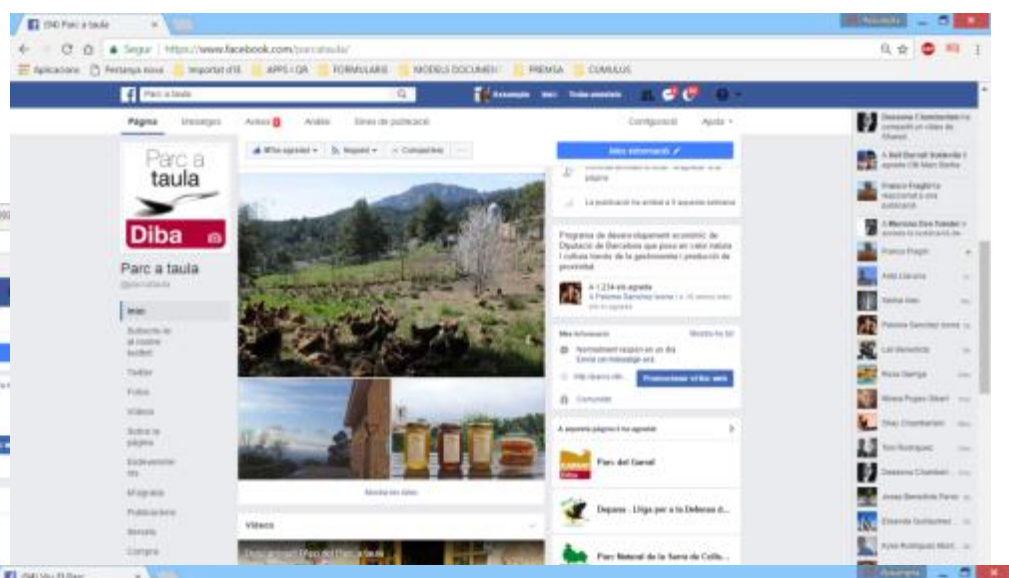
(34) Parc a taula

Segur | https://www.facebook.com/parcataula/

Aplicacions | Pestanya nova | Importat d'IE | APPS i QR | FORMULARIS | MODELS DOCUMENT | PREMSA | CUMULUS

Parc a taula

Inici | Tota entitat

Pàgina | Missatges | Avisos | Anàlisi | Eines de publicació | Configuració | Ajuda

Parc a taula

Diba

Parc a taula

@parcataula

Inici

Subscriu-te al nostre butlletí

Twitter

Fotos

Vídeos

Sobre la pàgina

Esdeveniments

M'agrada

Publicacions

Serveis

Compra

M'ha agradat | Segueix | Comparteix

Més informació

La publicació ha arribat a 0 aquesta setmana

Programa de desenvolupament econòmic de Diputació de Barcelona que posa en valor natura i cultura través de la gastronomia i producció de proximitat.

A 1.234 els agrada

A Paloma Sanchez Irene i a 16 amics més els agrada

Més informació

Normalment respon en un dia

Envia un missatge ara

Promociona el lloc web

Comunitat

A aquesta pàgina li ha agradat

Parc del Garraf

Depana - Lliga per a la Defensa d...

Parc Natural de la Serra de Colls...

Mostra-les totes

Vídeos

Parc a taula